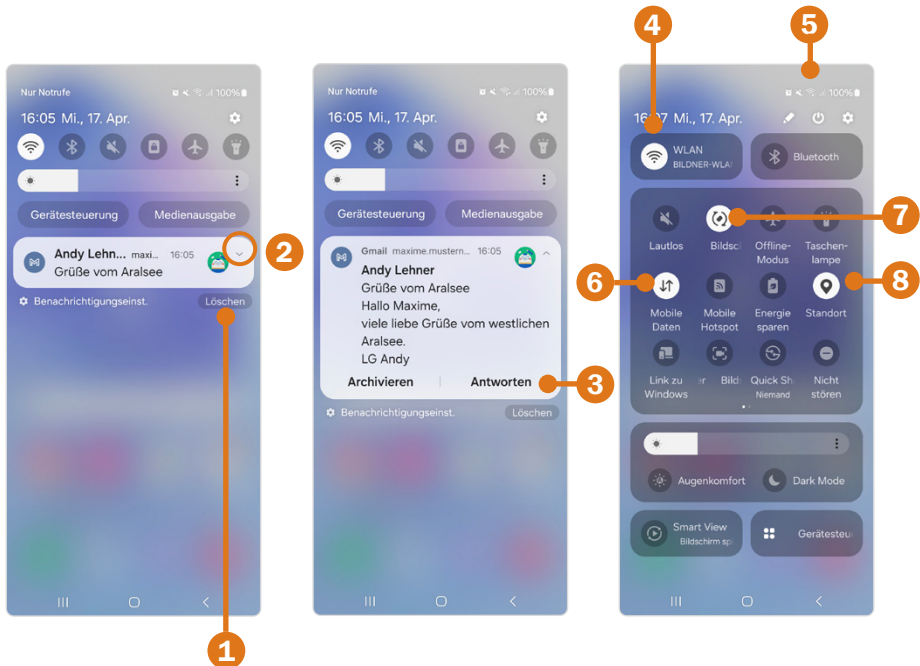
Nur Notrufe
100%
16:05 Mi., 17. Apr.
Gerätesteuerung
Medienausgabe
Andy Lehn... maxi... 16:05
Grüße vom Aralsee
Benachrichtigungseinst.
Löschen

2

1

Nur Notrufe
100%
16:05 Mi., 17. Apr.
Gerätesteuerung
Medienausgabe
Gmail maxime.mustern... 16:05
Andy Lehner
Grüße vom Aralsee
Hallo Maxime,
viele liebe Grüße vom westlichen Aralsee.
LG Andy
Archivieren
Antworten
Benachrichtigungseinst.
Löschen

3

4
5
100%
16:05 Mi., 17. Apr.
WLAN
BILDNER-WLAN
Bluetooth
Lautlos
Bildsc
Offline-Modus
Taschenlampe
7
6
8
Mobile Daten
Mobile Hotspot
Energie sparen
Standort
Link zu Windows
Bild
Quick Sh
Niemand
Nicht stören
Augenkomfort
Dark Mode
Smart View
Bildschirm sp
Gerätesteu